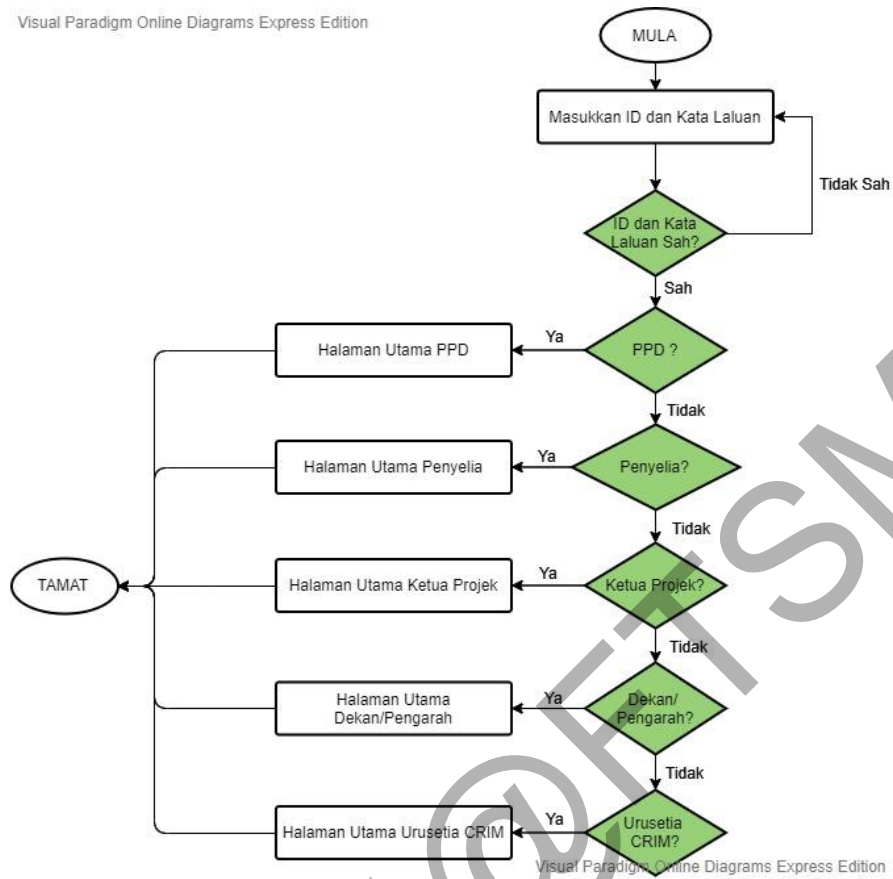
Visual Paradigm Online Diagrams Express Edition

MULA

Masukkan ID dan Kata Laluan

Tidak Sah

ID dan Kata Laluan Sah?

Sah

Halaman Utama PPD

Ya

PPD ?

Tidak

Halaman Utama Penyelia

Ya

Penyelia?

Tidak

TAMAT

Halaman Utama Ketua Projek

Ya

Ketua Projek?

Tidak

Halaman Utama Dekan/Pengarah

Ya

Dekan/ Pengarah?

Tidak

Halaman Utama Urusetia CRIM

Ya

Urusetia CRIM?

Visual Paradigm Online Diagrams Express Edition

@FTSM